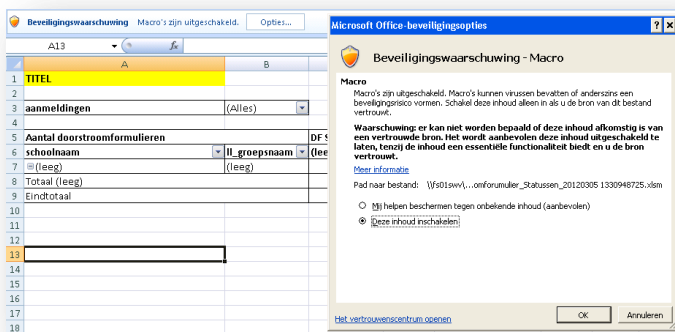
Beveiligingswaarschuwing Macro's zijn uitgeschakeld. Opties...

A13

| | A | B |
|---|---|---|
| 1 | TITEL | |
| 2 | | |
| 3 | aanmeldingen | (Alles) |
| 4 | | |
| 5 | Aantal doorstroomformulieren | DF S |
| 6 | schoolnaam | ll_groepsnaam (lee |
| 7 | ⊟(leeg) | (leeg) |
| 8 | Totaal (leeg) | |
| 9 | Eindtotaal | |
| 10 | | |
| 11 | | |
| 12 | | |
| 13 | | |
| 14 | | |
| 15 | | |
| 16 | | |
| 17 | | |
| 18 | | |
| 19 | | |

Microsoft Office-beveiligingsopties ? X

Beveiligingswaarschuwing - Macro

Macro

Macro's zijn uitgeschakeld. Macro's kunnen virussen bevatten of anderszins een beveiligingsrisico vormen. Schakel deze inhoud alleen in als u de bron van dit bestand vertrouwt.

Waarschuwing: er kan niet worden bepaald of deze inhoud afkomstig is van een vertrouwde bron. Het wordt aanbevolen deze inhoud uitgeschakeld te laten, tenzij de inhoud een essentiële functionaliteit biedt en u de bron vertrouwt.

Meer informatie

Pad naar bestand: \\fs01svw\...omforumulier_Statussen_20120305 1330948725.xlsm

Mij helpen beschermen tegen onbekende inhoud (aanbevolen)

Deze inhoud inschakelen

Het vertrouwenscentrum openen

OK Annuleren